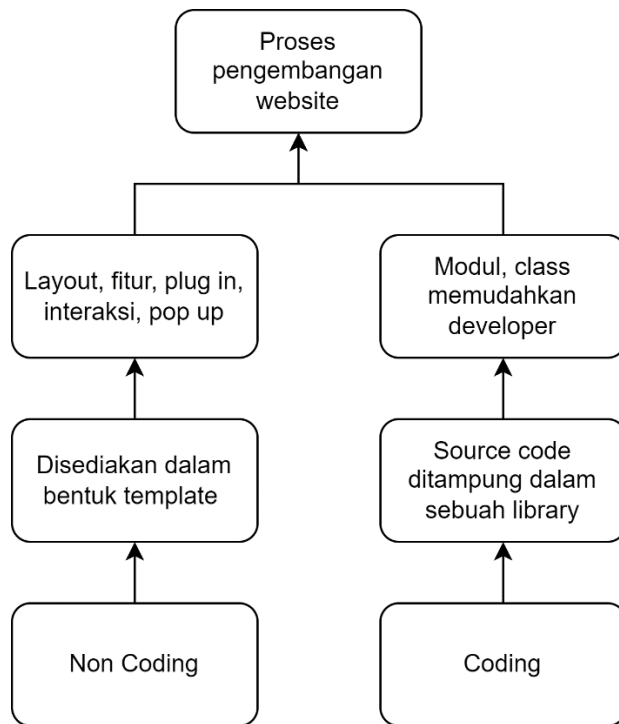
Proses pengembangan website

Layout, fitur, plug in, interaksi, pop up

Modul, class memudahkan developer

Disediakan dalam bentuk template

Source code ditampung dalam sebuah library

Non Coding

Coding